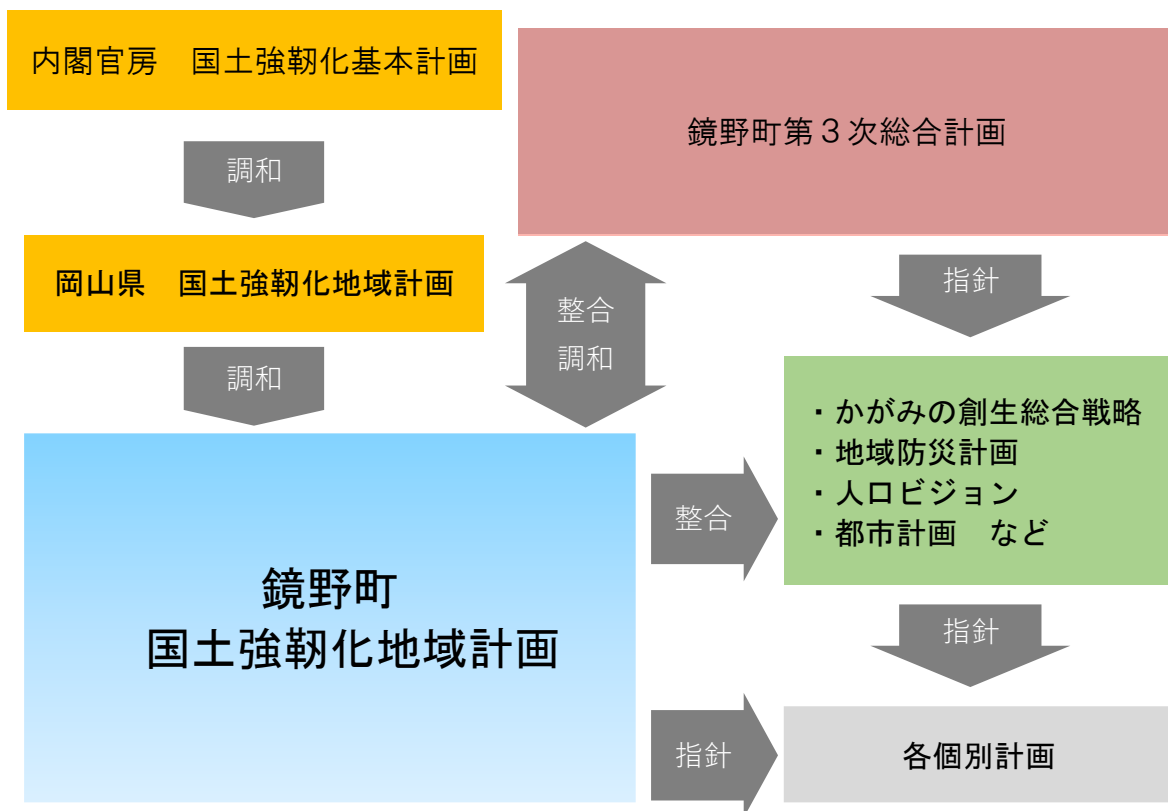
内閣官房　国土強靭化基本計画

調和

岡山県　国土強靭化地域計画

調和

鏡野町第３次総合計画

整合
調和

指針

・かがみの創生総合戦略
・地域防災計画
・人口ビジョン
・都市計画　など

整合

鏡野町
国土強靭化地域計画

指針

指針

各個別計画